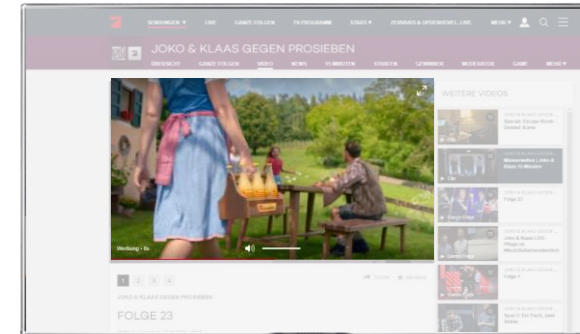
SENDUNGEN ▼ LIVE GANZE FOLGEN TV-PROGRAMM STARS ▼ ZUSCHAUER & GEWINNSPIELE LIVE MEHR ▼

JOKO & KLAAS GEGEN PROSIEBEN

ÜBERSICHT GANZE FOLGEN VIDEO NEWS 15 MINUTEN STAFFEL GEWINNER MODERATOR GAME MEHR ▼

Werbung • 8s

1 2 3 4

JOKO & KLAAS GEGEN PROSIEBEN

FOLGE 23

WEITERE VIDEOS

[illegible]

Clip

Folge 23

Folge 1

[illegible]